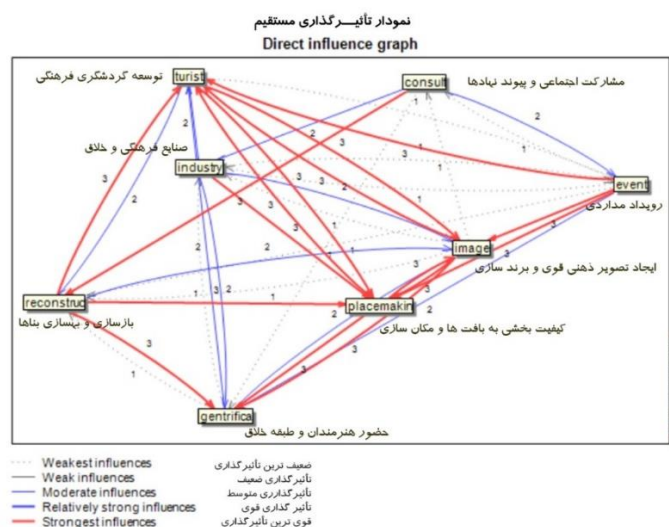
نمودار تأثیــرگذاری مستقیم
Direct influence graph

توسعه گردشگری فرهنگی
turist

consult
مشارکت اجتماعی و پیوند نهادها

صنایع فرهنگی و خلاق
industry

event
رویداد مداردی

image
ایجاد تصویر ذهنی قوی و برند سازی

reconstruc
بازسازی و بهسازی بناها

placemakin
کیفیت بخشی به بافت ها و مکان سازی

gentrifica
حضور هنرمندان و طبقه خلاق

2 3 2 3 2 2 1 3 3 3 2 1 3 1 1 2 1 3 1 1 2 3 2 1 3 1 1 2 3 2 3 3 1 3 3 2 3

Weakest influences — ضعیف ترین تأثیرگذاری
Weak influences — تأثیرگذاری ضعیف
Moderate influences — تأثیرگذاری متوسط
Relatively strong influences — تأثیر گذاری قوی
Strongest influences — قوی ترین تأثیرگذاری